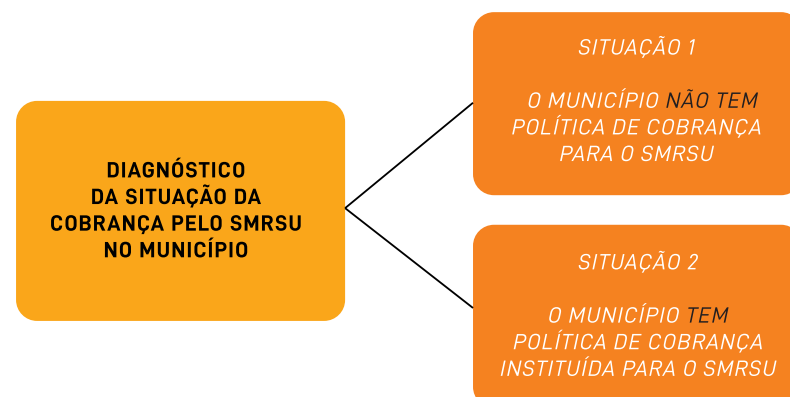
DIAGNÓSTICO DA SITUAÇÃO DA COBRANÇA PELO SMRSU NO MUNICÍPIO

SITUAÇÃO 1

O MUNICÍPIO NÃO TEM POLÍTICA DE COBRANÇA PARA O SMRSU

SITUAÇÃO 2

O MUNICÍPIO TEM POLÍTICA DE COBRANÇA INSTITUÍDA PARA O SMRSU